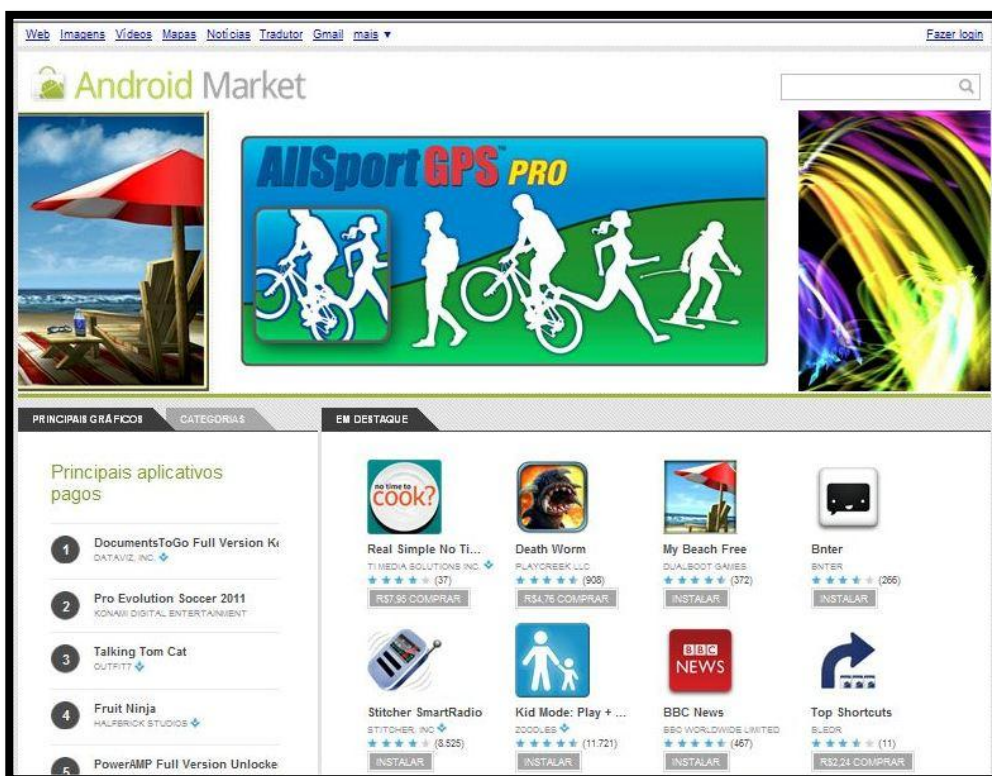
Web Imagens Vídeos Mapas Notícias Tradutor Gmail mais ▾

Fazer login

Android Market

AllSport GPS PRO

PRINCIPAIS GRÁFICOS CATEGORIAS

EM DESTAQUE

Principais aplicativos pagos

1 DocumentsToGo Full Version K
DATAVIZ, INC.

2 Pro Evolution Soccer 2011
KONAMI DIGITAL ENTERTAINMENT

3 Talking Tom Cat
OUTFIT7

4 Fruit Ninja
HALFBRICK STUDIOS

5 PowerAMP Full Version Unlocke

no time to cook?

Real Simple No Ti...
TI MEDIA SOLUTIONS INC.
(37)
R$7,95 COMPRAR

Death Worm
PLAYCREEK LLC
(908)
R$4,76 COMPRAR

My Beach Free
DUALBOOT GAMES
(372)
INSTALAR

Bnter
BNTER
(266)
INSTALAR

Stitcher SmartRadio
STITCHER, INC
(8.525)
INSTALAR

Kid Mode: Play + ...
ZOODLES
(11.721)
INSTALAR

BBC NEWS

BBC News
BBC WORLDWIDE LIMITED
(467)
INSTALAR

Top Shortcuts
BLEOR
(11)
R$2,24 COMPRAR